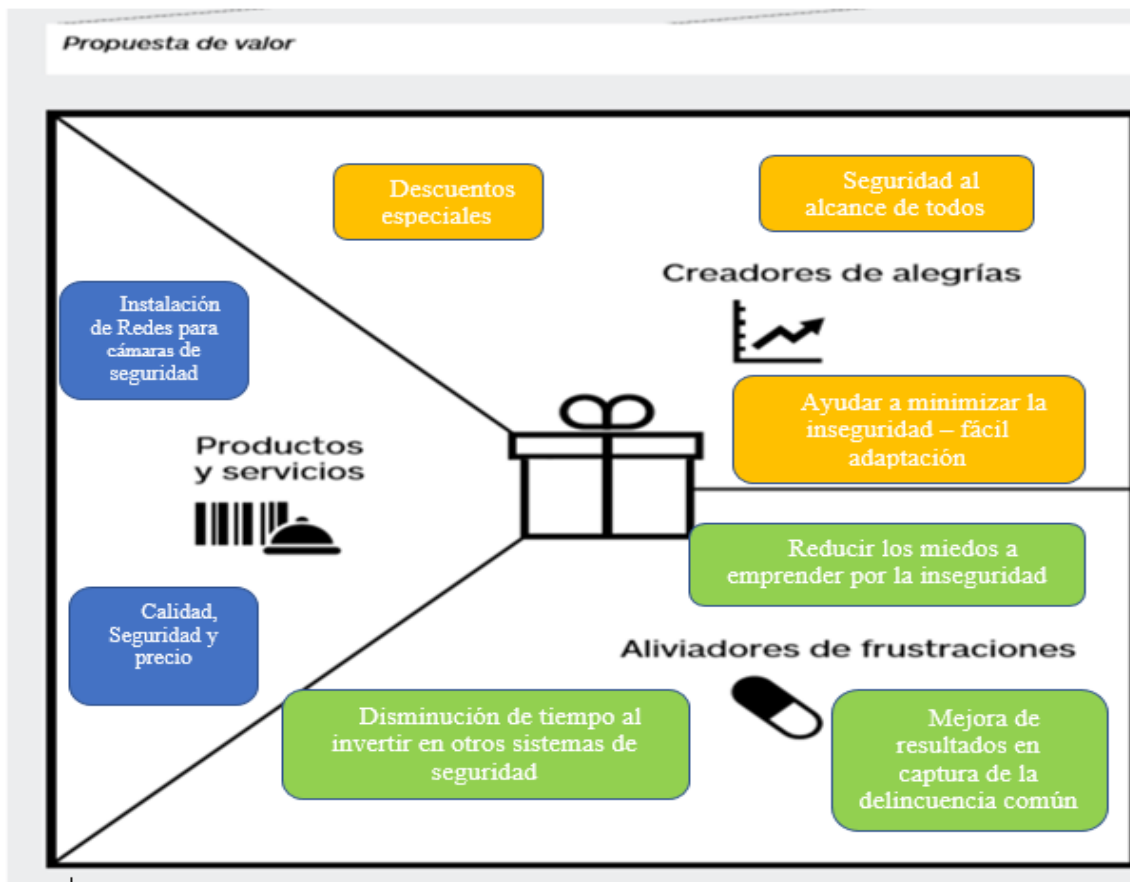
Propuesta de valor

Descuentos especiales

Seguridad al alcance de todos

Creadores de alegrías

Instalación de Redes para cámaras de seguridad

Ayudar a minimizar la inseguridad – fácil adaptación

Productos y servicios

Reducir los miedos a emprender por la inseguridad

Calidad, Seguridad y precio

Aliviadores de frustraciones

Disminución de tiempo al invertir en otros sistemas de seguridad

Mejora de resultados en captura de la delincuencia común